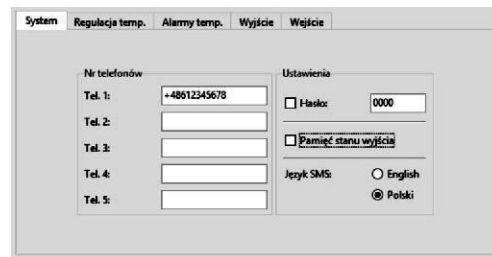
System | Regulacja temp. | Alarmy temp. | Wyjście | Wejście

Nr telefonów

Tel. 1: +48612345678

Tel. 2:

Tel. 3:

Tel. 4:

Tel. 5:

Ustawienia

Hasło: 0000

Pamięć stanu wyjścia

Język SMS: English

Polski